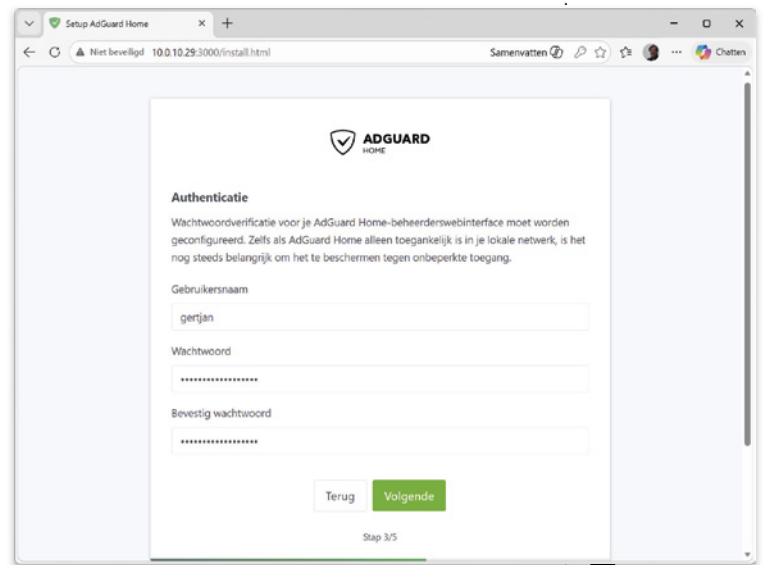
Setup AdGuard Home

Niet beveiligd 10.0.10.29:3000/install.html

Samenvatten

Chatten

ADGUARD
HOME

Authenticatie

Wachtwoordverificatie voor je AdGuard Home-beheerderswebinterface moet worden geconfigureerd. Zelfs als AdGuard Home alleen toegankelijk is in je lokale netwerk, is het nog steeds belangrijk om het te beschermen tegen onbeperkte toegang.

Gebruikersnaam

gertjan

Wachtwoord

•••••••••••••••••

Bevestig wachtwoord

•••••••••••••••••

Terug

Volgende

Stap 3/5